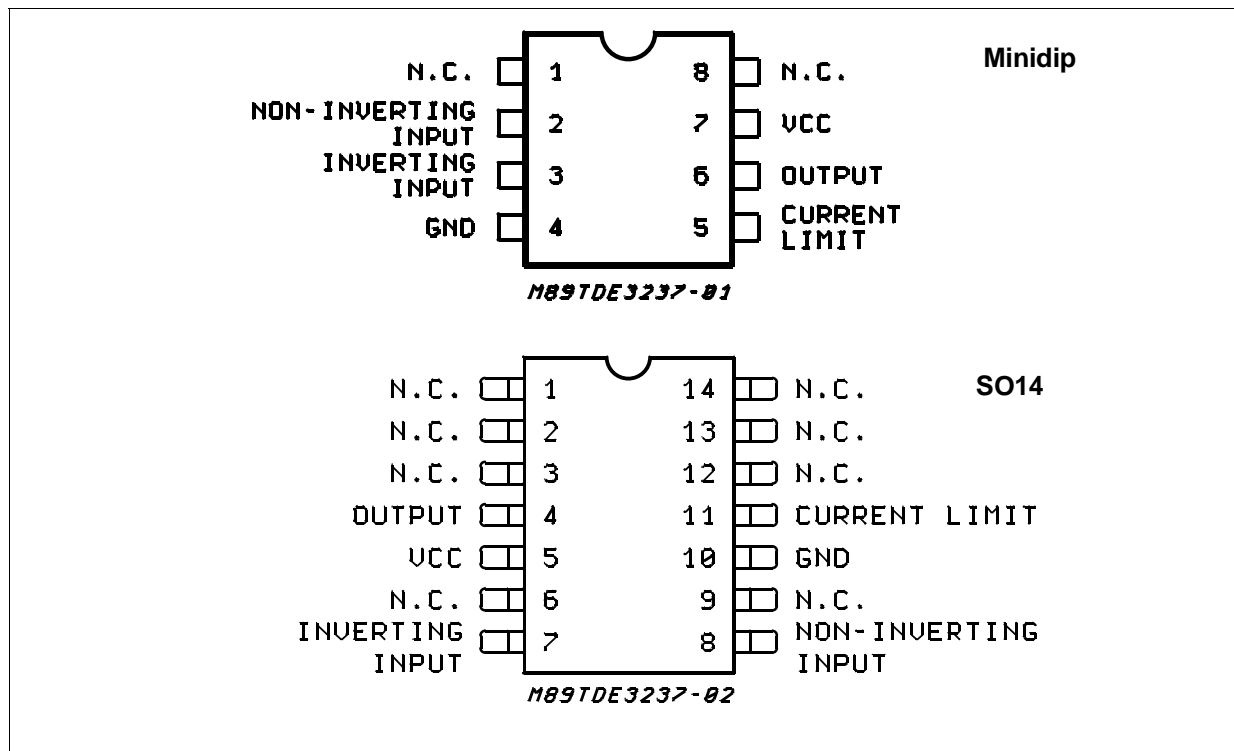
Minidip

N.C. 1
NON-INVERTING INPUT 2
INVERTING INPUT 3
GND 4

8 N.C.
7 VCC
6 OUTPUT
5 CURRENT LIMIT

M89TDE3237-01

SO14

N.C. 1
N.C. 2
N.C. 3
OUTPUT 4
VCC 5
N.C. 6
INVERTING INPUT 7

14 N.C.
13 N.C.
12 N.C.
11 CURRENT LIMIT
10 GND
9 N.C.
8 NON-INVERTING INPUT

M89TDE3237-02